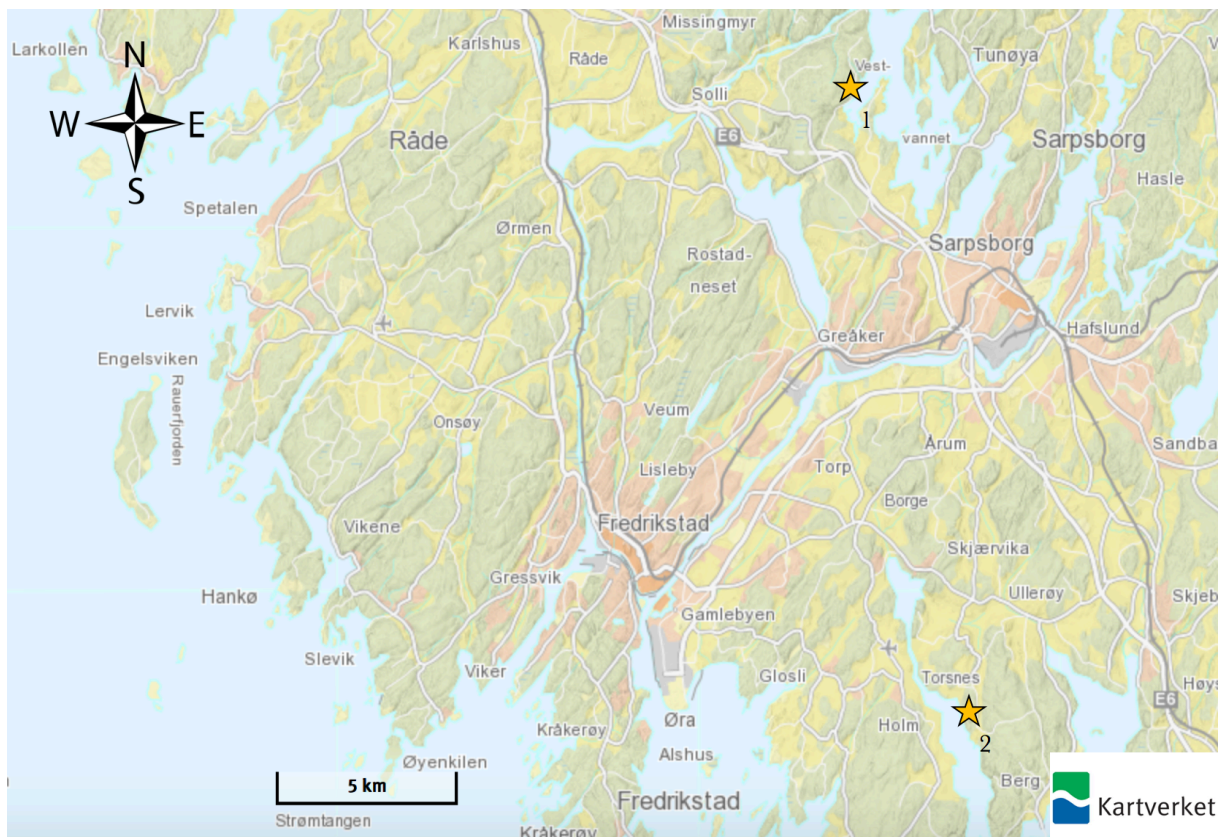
Larkollen
N
W
E
S
Karlshus
Missingmyr
Råde
Solli
Vest-
1
vannet
Tunøya
Sarpsborg
Hasle
Råde
E6
Spetalen
Ørmen
Rostad-
neset
Sarpsborg
Lervik
Engelsviken
Rauerfjorden
Greåker
Hafslund
Onsøy
Veum
Årum
Sandba
Lisleby
Torp
Borge
Vikene
Fredrikstad
Skjærvika
Gressvik
Ullerøy
Skjeb
Hankø
Gamlebyen
Slevik
Viker
Glosli
Torsnes
Høys
E6
Kråkerøy
Øra
Holm
2
Alshus
Berg
Øyenkilen
5 km
Fredrikstad
Strømtangen
Kråkerøy
Kartverket